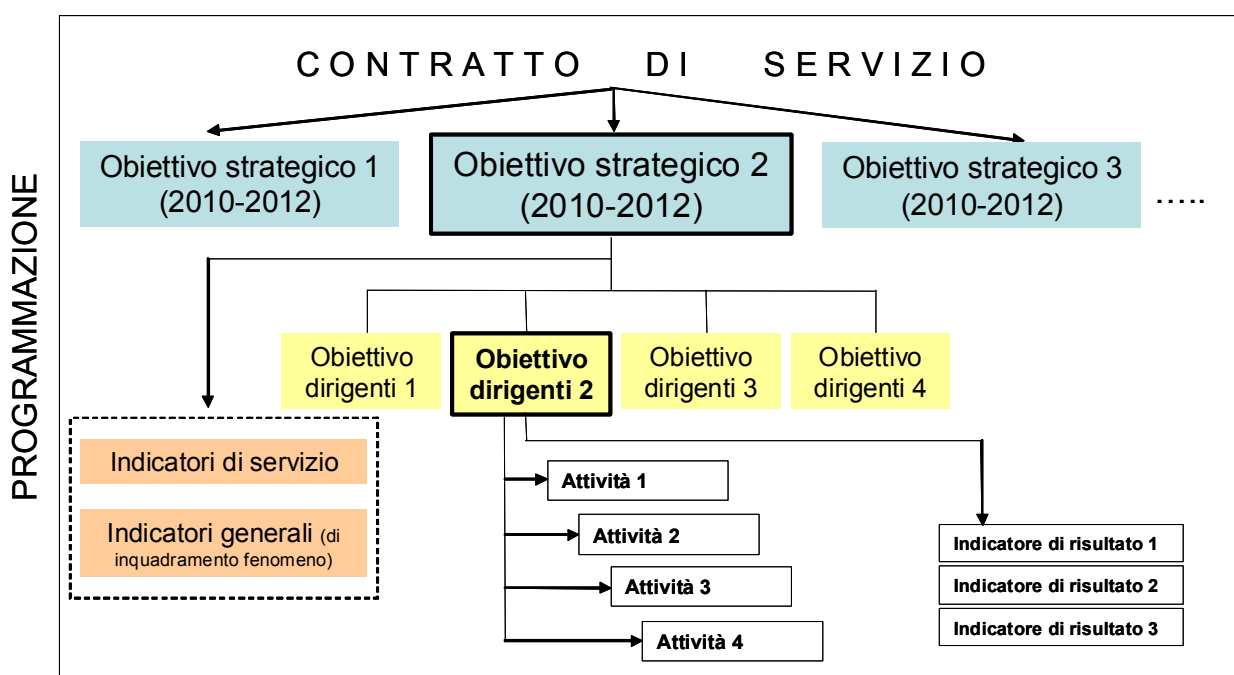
PROGRAMMAZIONE

CONTRATTO DI SERVIZIO

Obiettivo strategico 1 (2010-2012)

Obiettivo strategico 2 (2010-2012)

Obiettivo strategico 3 (2010-2012)

.....

Obiettivo dirigenti 1

Obiettivo dirigenti 2

Obiettivo dirigenti 3

Obiettivo dirigenti 4

Indicatori di servizio

Indicatori generali (di inquadramento fenomeno)

Attività 1

Attività 2

Attività 3

Attività 4

Indicatore di risultato 1

Indicatore di risultato 2

Indicatore di risultato 3